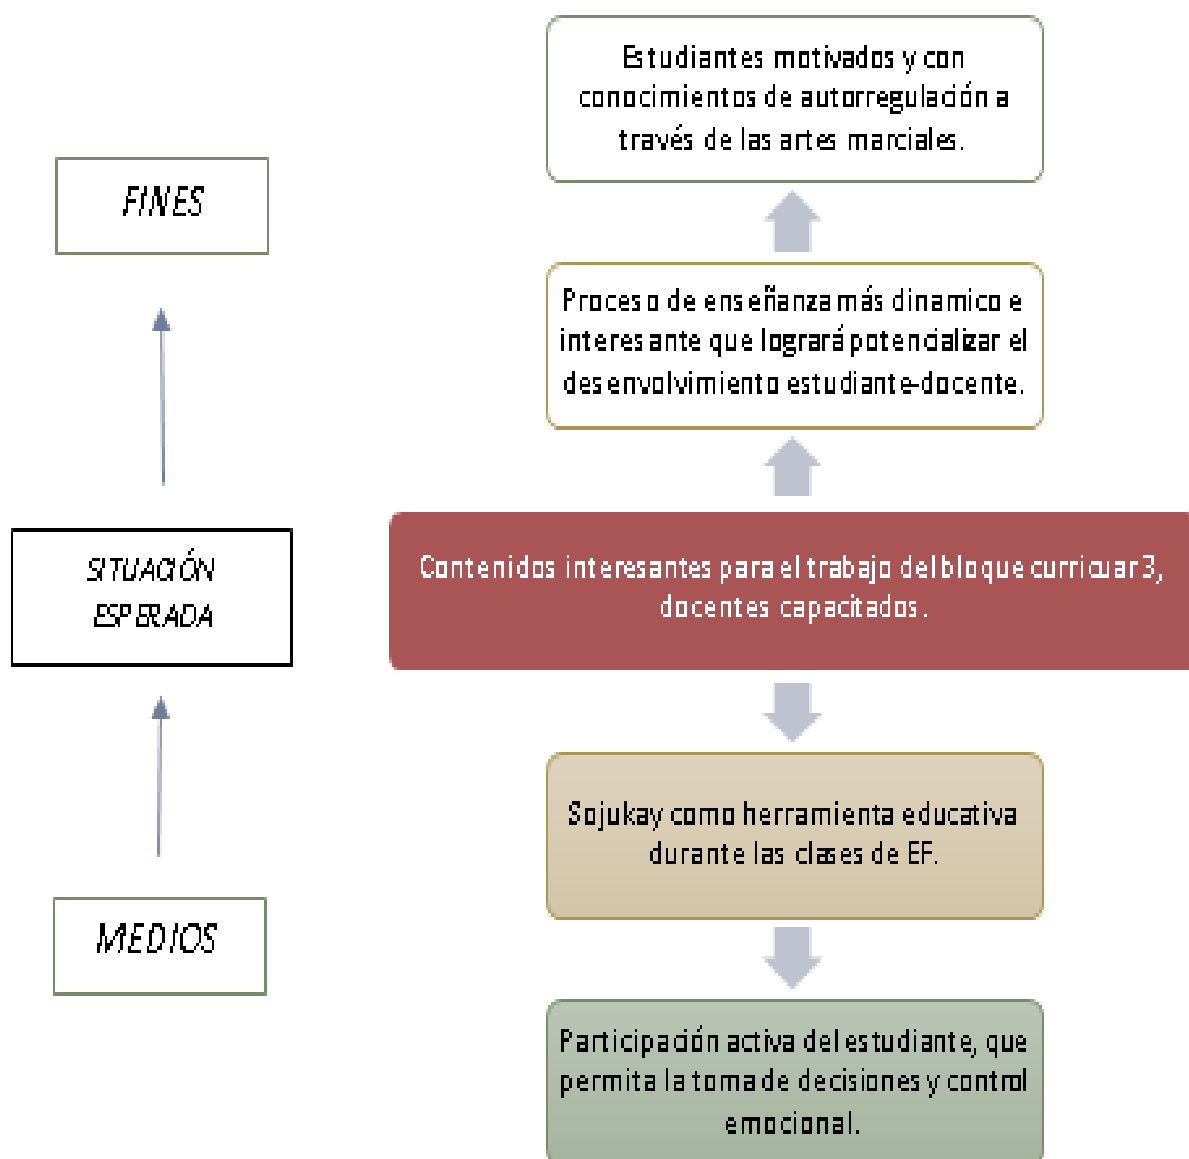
FINES

SITUACIÓN ESPERADA

MEDIOS

Estudiantes motivados y con conocimientos de autorregulación a través de las artes marciales.

Proceso de enseñanza más dinamico e interesante que logrará potencializar el desenvolvimiento estudiante-docente.

Contenidos interesantes para el trabajo del bloque curricuar 3, docentes capacitados.

Sojukay como herramienta educativa durante las clases de EF.

Participación activa del estudiante, que permita la toma de decisiones y control emocional.